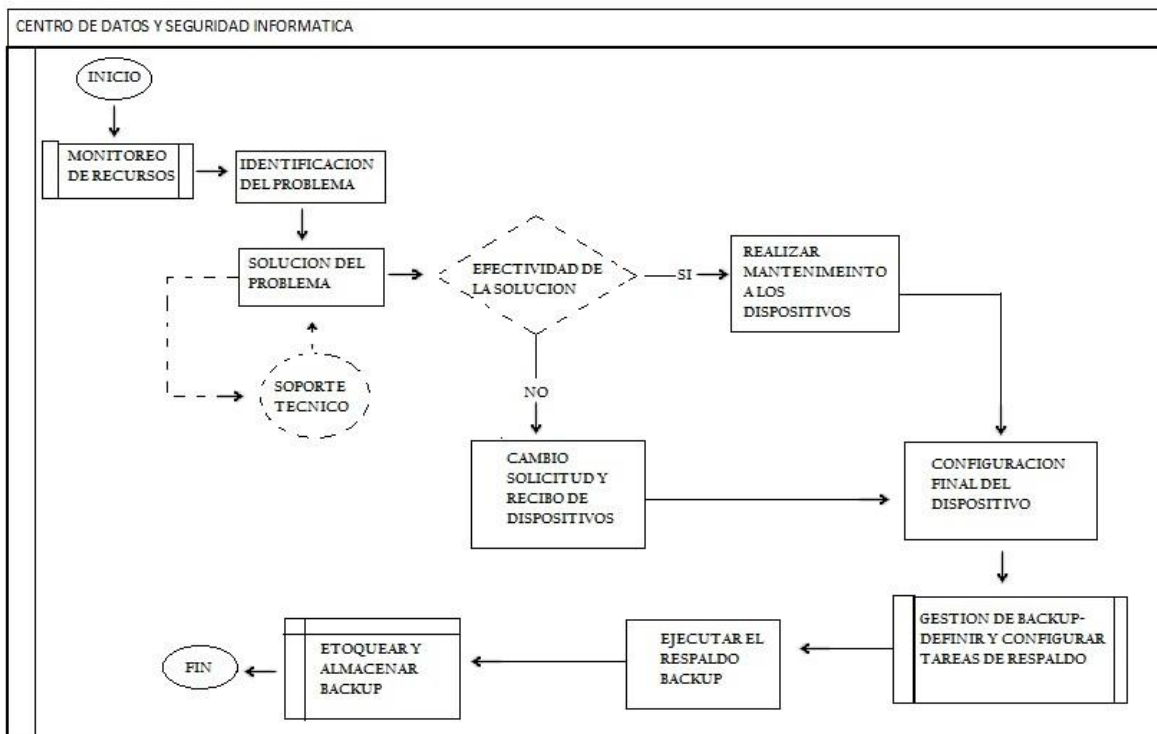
CENTRO DE DATOS Y SEGURIDAD INFORMATICA

INICIO

MONITOREO DE RECURSOS

IDENTIFICACION DEL PROBLEMA

SOLUCION DEL PROBLEMA

EFECTIVIDAD DE LA SOLUCION

SI

REALIZAR MANTENIMEINTO A LOS DISPOSITIVOS

SOPORTE TECNICO

NO

CAMBIO SOLICITUD Y RECIBO DE DISPOSITIVOS

CONFIGURACION FINAL DEL DISPOSITIVO

GESTION DE BACKUP- DEFINIR Y CONFIGURAR TAREAS DE RESPALDO

EJECUTAR EL RESPALDO BACKUP

ETOQUEAR Y ALMACENAR BACKUP

FIN